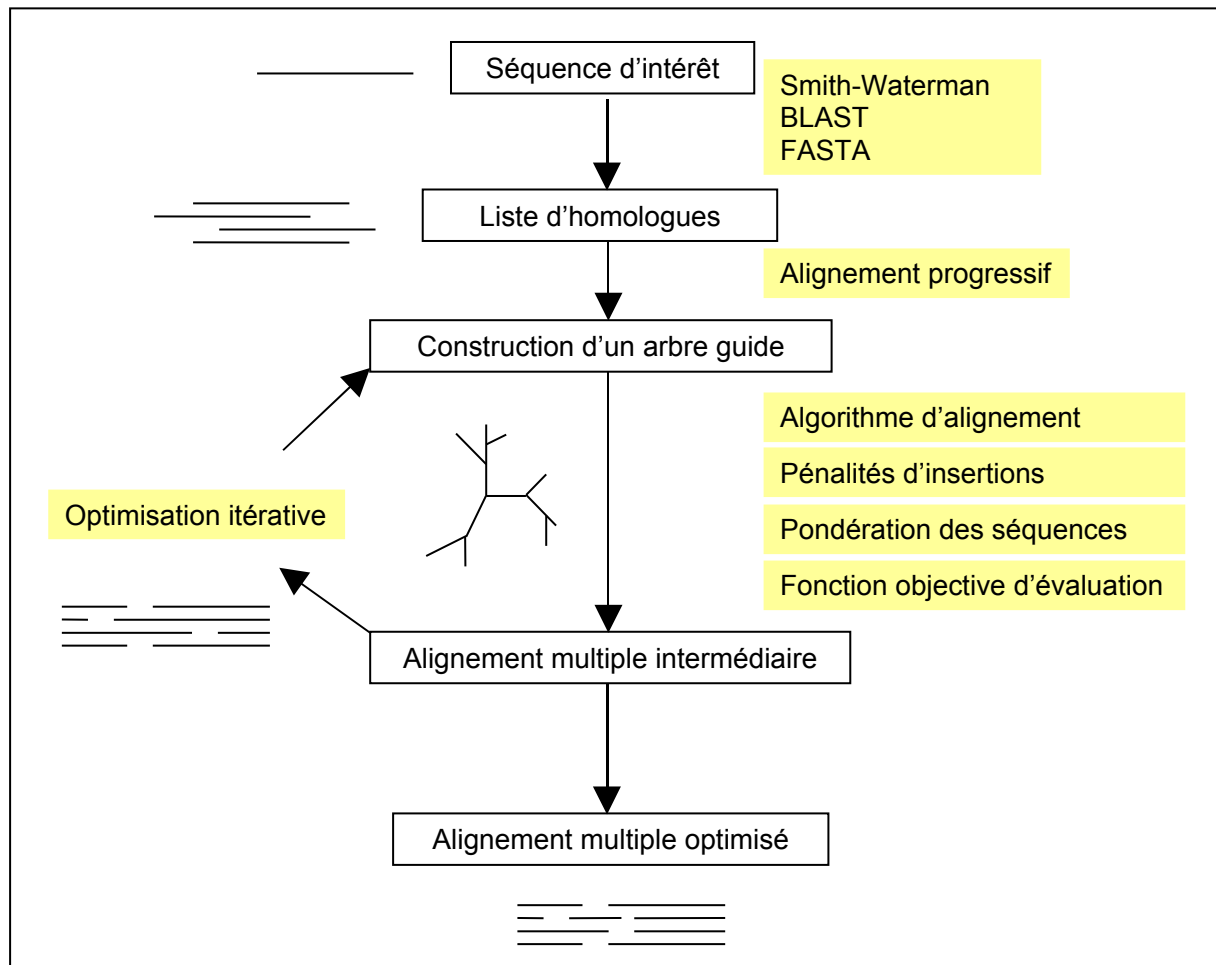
Séquence d'intérêt

Smith-Waterman
BLAST
FASTA

Liste d'homologues

Alignement progressif

Construction d'un arbre guide

Algorithme d'alignement

Pénalités d'insertions

Pondération des séquences

Fonction objective d'évaluation

Optimisation itérative

Alignement multiple intermédiaire

Alignement multiple optimisé